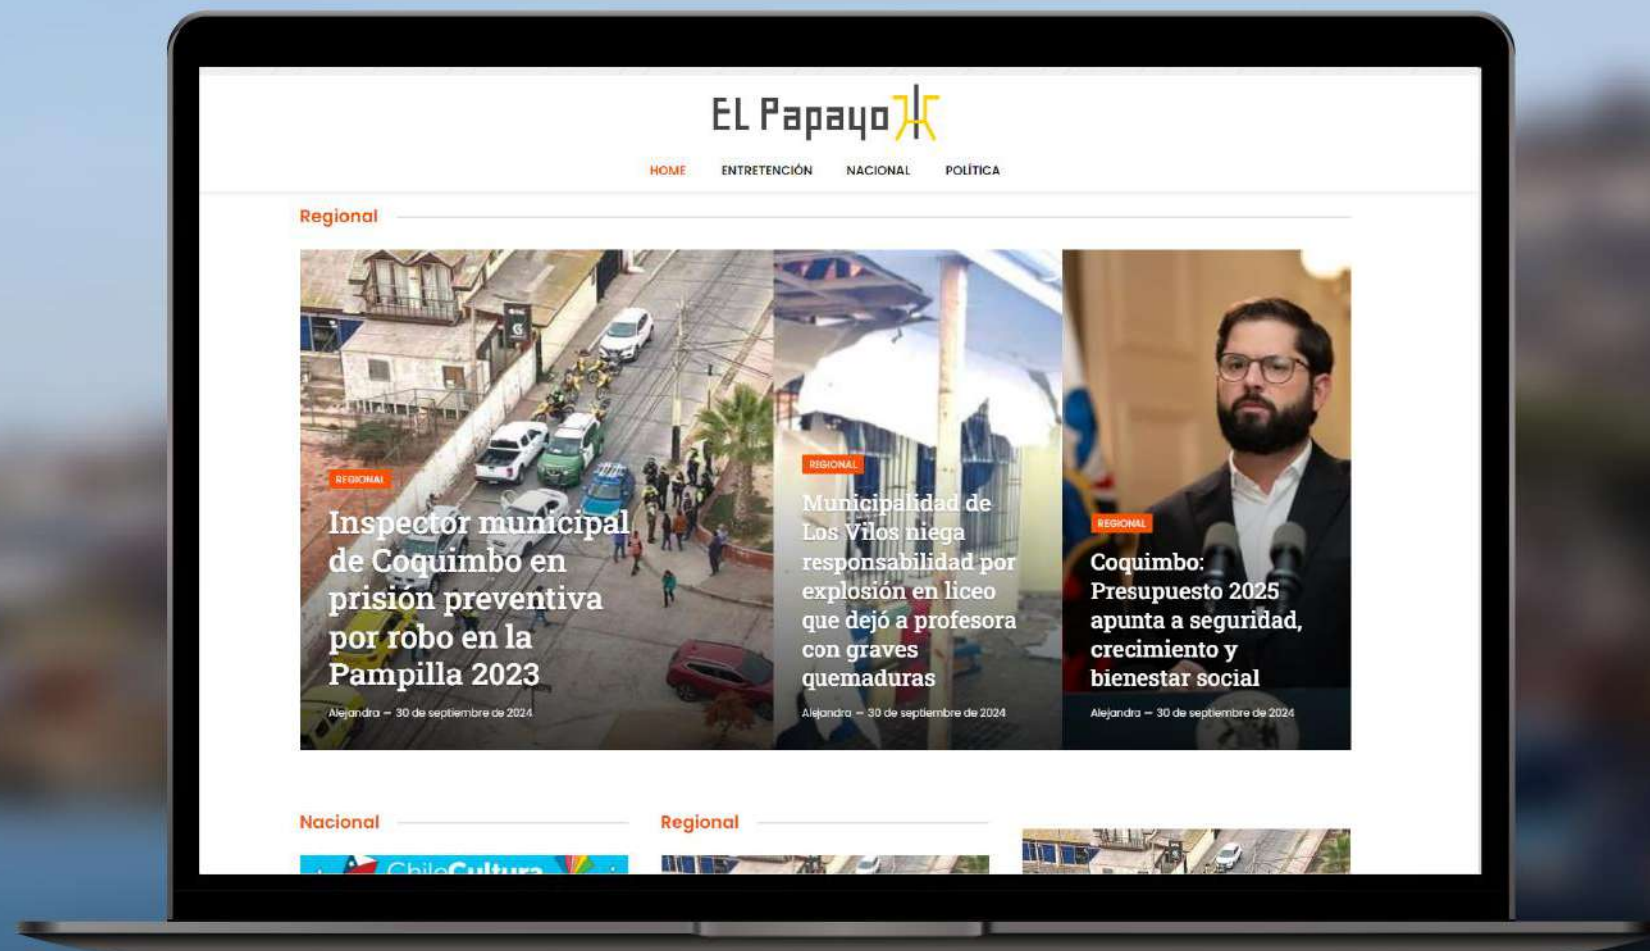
EL Papayo

HOME ENTRETENCIÓN NACIONAL POLÍTICA

Regional

REGIONAL

Inspector municipal de Coquimbo en prisión preventiva por robo en la Pampilla 2023

Alejandra — 30 de septiembre de 2024

REGIONAL

Municipalidad de Los Vilos niega responsabilidad por explosión en liceo que dejó a profesora con graves quemaduras

Alejandra — 30 de septiembre de 2024

REGIONAL

Coquimbo: Presupuesto 2025 apunta a seguridad, crecimiento y bienestar social

Alejandra — 30 de septiembre de 2024

Nacional

Regional

ChileCultura